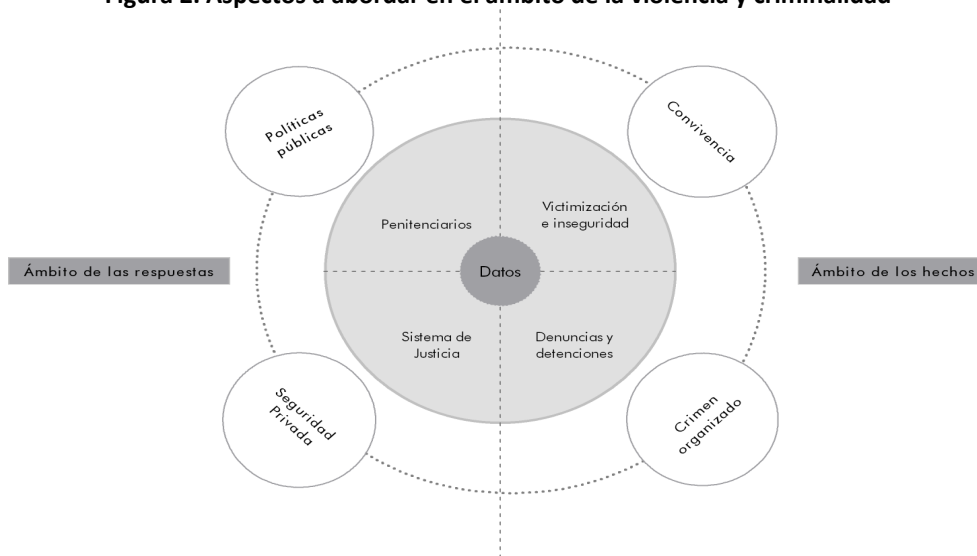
Figura 1. Aspectos a abordar en el ámbito de la violencia y criminalidad

Políticas públicas

Convivencia

Penitenciarios

Victimización e inseguridad

Ámbito de las respuestas

Datos

Ámbito de los hechos

Sistema de Justicia

Denuncias y detenciones

Seguridad Privada

Crimen organizado